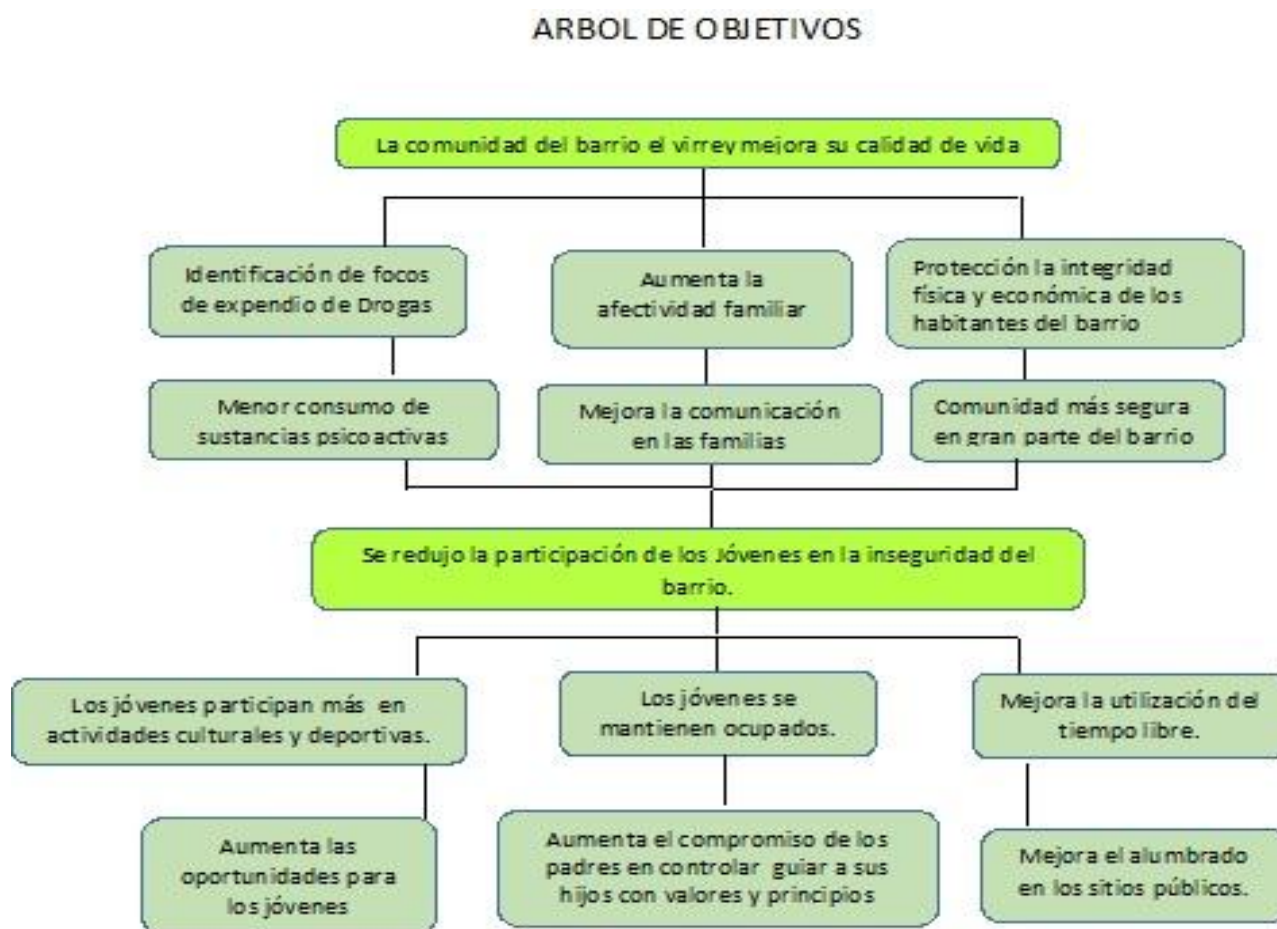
ARBOL DE OBJETIVOS

La comunidad del barrio el virrey mejora su calidad de vida

Identificación de focos de expendio de Drogas

Aumenta la afectividad familiar

Protección la integridad física y económica de los habitantes del barrio

Menor consumo de sustancias psicoactivas

Mejora la comunicación en las familias

Comunidad más segura en gran parte del barrio

Se redujo la participación de los Jóvenes en la inseguridad del barrio.

Los jóvenes participan más en actividades culturales y deportivas.

Los jóvenes se mantienen ocupados.

Mejora la utilización del tiempo libre.

Aumenta las oportunidades para los jóvenes

Aumenta el compromiso de los padres en controlar guiar a sus hijos con valores y principios

Mejora el alumbrado en los sitios públicos.